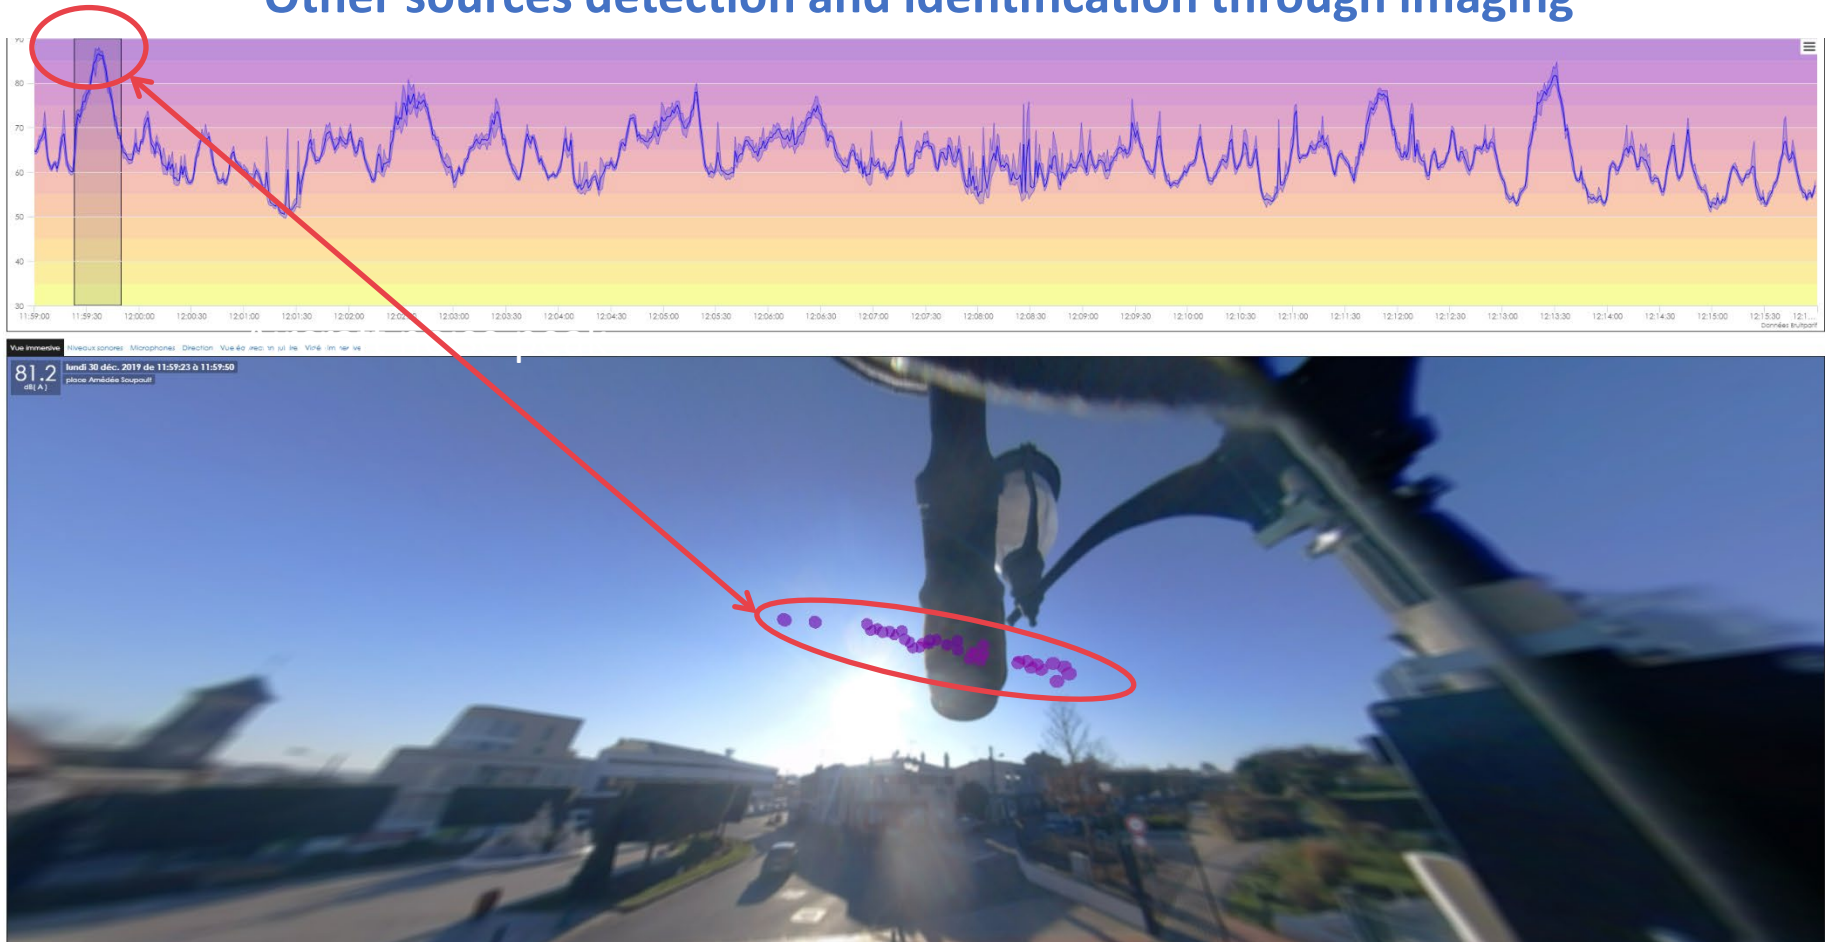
Other sources detection and identification through imaging

90
80
70
60
50
40
30

11:59:00 11:59:30 12:00:00 12:00:30 12:01:00 12:01:30 12:02:00 12:02:30 12:03:00 12:03:30 12:04:00 12:04:30 12:05:00 12:05:30 12:06:00 12:06:30 12:07:00 12:07:30 12:08:00 12:08:30 12:09:00 12:09:30 12:10:00 12:10:30 12:11:00 12:11:30 12:12:00 12:12:30 12:13:00 12:13:30 12:14:00 12:14:30 12:15:00 12:15:30 12:1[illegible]

Données Bruitparif

Vue immersive Niveaux sonores Microphones Direction Vue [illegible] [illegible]

81.2 dB(A)
lundi 30 déc. 2019 de 11:59:23 à 11:59:50
place Amédée Soupault